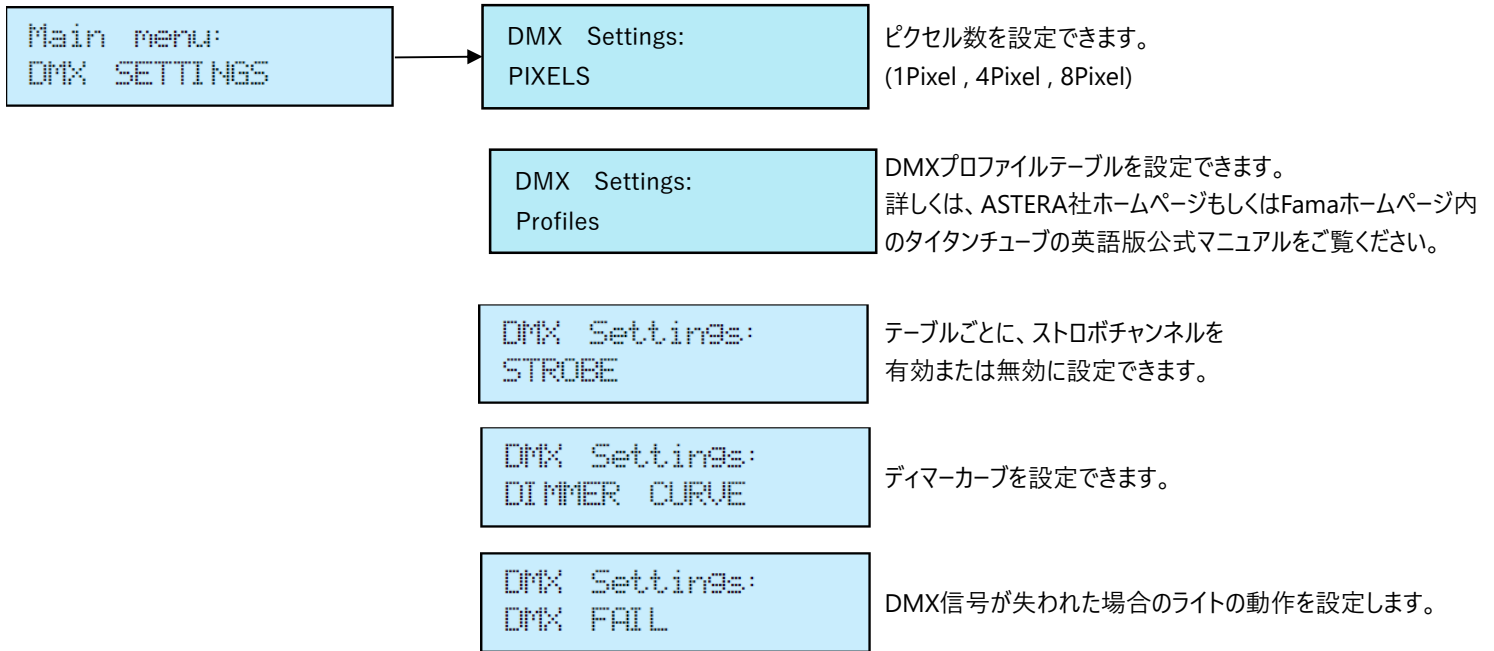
Main menu:
DMX SETTINGS

DMX Settings:
PIXELS

ピクセル数を設定できます。
(1Pixel , 4Pixel , 8Pixel)

DMX Settings:
Profiles

DMXプロファイルテーブルを設定できます。
詳しくは、ASTERA社ホームページもしくはFamaホームページ内のタイタンチューブの英語版公式マニュアルをご覧ください。

DMX Settings:
STROBE

テーブルごとに、ストロボチャンネルを
有効または無効に設定できます。

DMX Settings:
DIMMER CURVE

ディマーカーブを設定できます。

DMX Settings:
DMX FAIL

DMX信号が失われた場合のライトの動作を設定します。